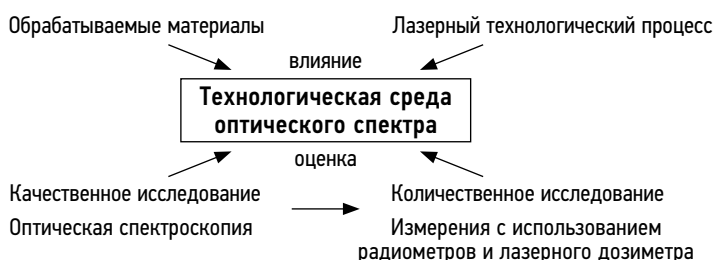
Обрабатываемые материалы

Лазерный технологический процесс

влияние

**Технологическая среда оптического спектра**

оценка

Качественное исследование

Количественное исследование

Оптическая спектроскопия

Измерения с использованием радиометров и лазерного дозиметра